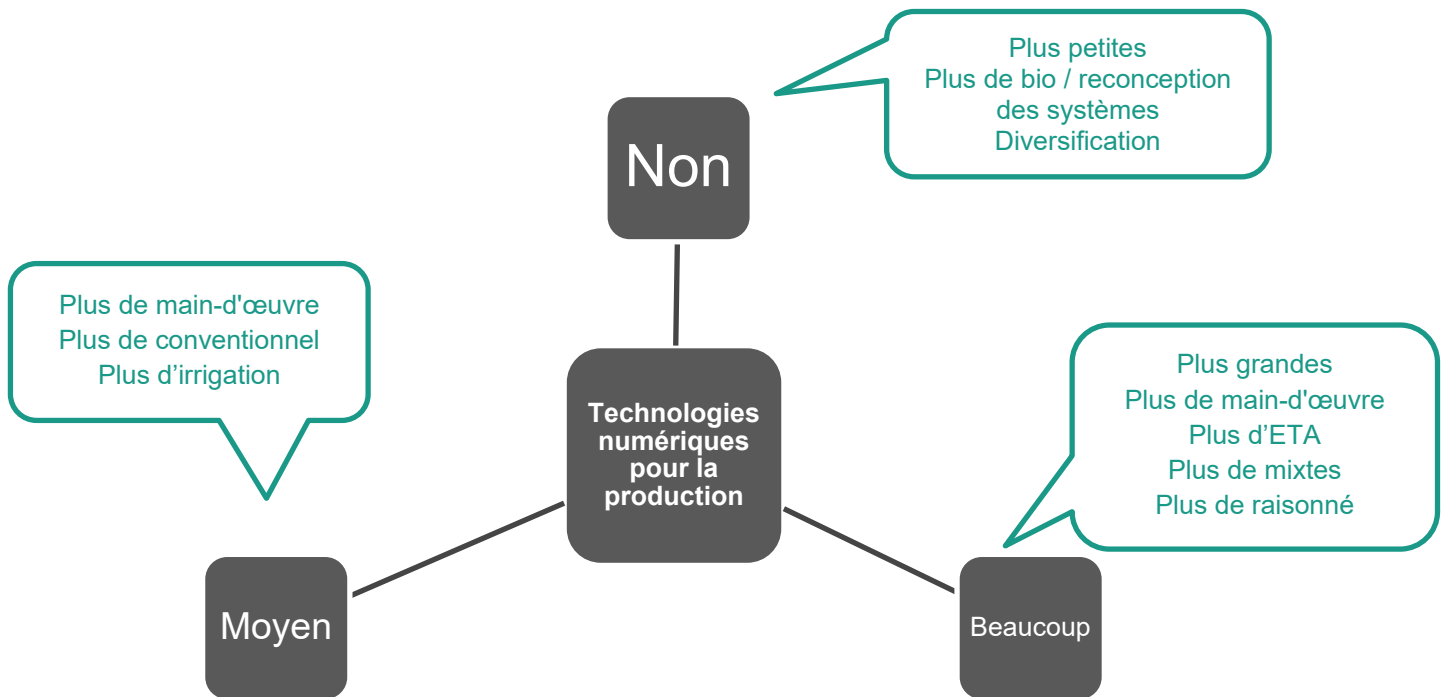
Plus petites
Plus de bio / reconception des systèmes
Diversification

Non

Plus de main-d'œuvre
Plus de conventionnel
Plus d’irrigation

Technologies numériques pour la production

Plus grandes
Plus de main-d'œuvre
Plus d’ETA
Plus de mixtes
Plus de raisonné

Moyen

Beaucoup